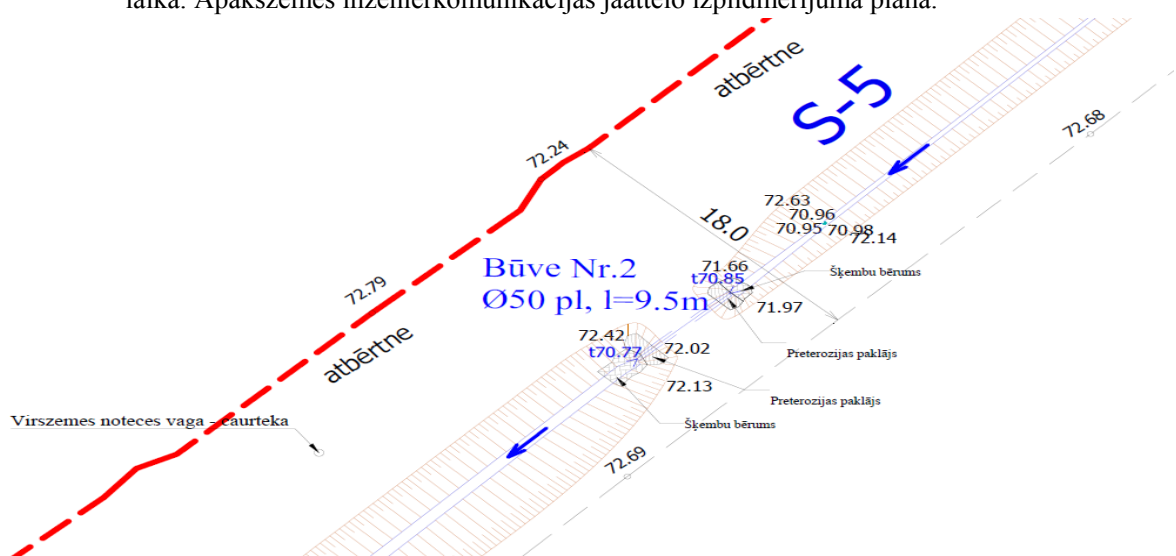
laikā. Apakšzemes inženierkomunikācijas jāattēlo izpildmērījuma plānā.

atbērtne

S-5

72.68

72.24

72.63
70.96
70.95 70.98
72.14

18.0

72.79

Būve Nr.2
Ø50 pl, l=9.5m

71.66
t70.85

Šķembu bērums

71.97

atbērtne

72.42
t70.77
72.02

Preterozijas paklājs

72.13

Preterozijas paklājs

Virszemes noteces vaga - caurteka

Šķembu bērums

72.69